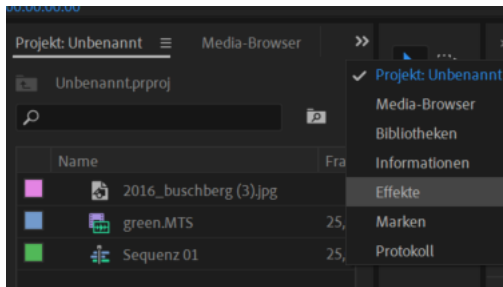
00:00:00:00

Projekt: Unbenannt ≡ Media-Browser »

Unbenannt.prproj

Name Fra

2016_buschberg (3).jpg

green.MTS 25,

Sequenz 01 25,

✓ Projekt: Unbenannt
Media-Browser
Bibliotheken
Informationen
Effekte
Marken
Protokoll